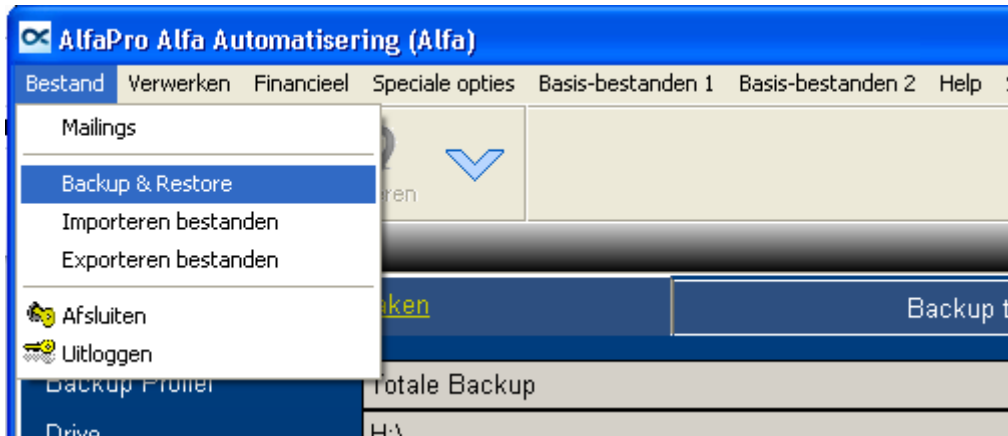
AlfaPro Alfa Automatisering (Alfa)

Bestand Verwerken Financieel Speciale opties Basis-bestanden 1 Basis-bestanden 2 Help

Mailings
Backup & Restore
Importeren bestanden
Exporteren bestanden
Afsluiten
Uitloggen

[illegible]eren

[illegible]aken

Backup t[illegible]

Backup Profiel

Totale Backup

Drive

H:\